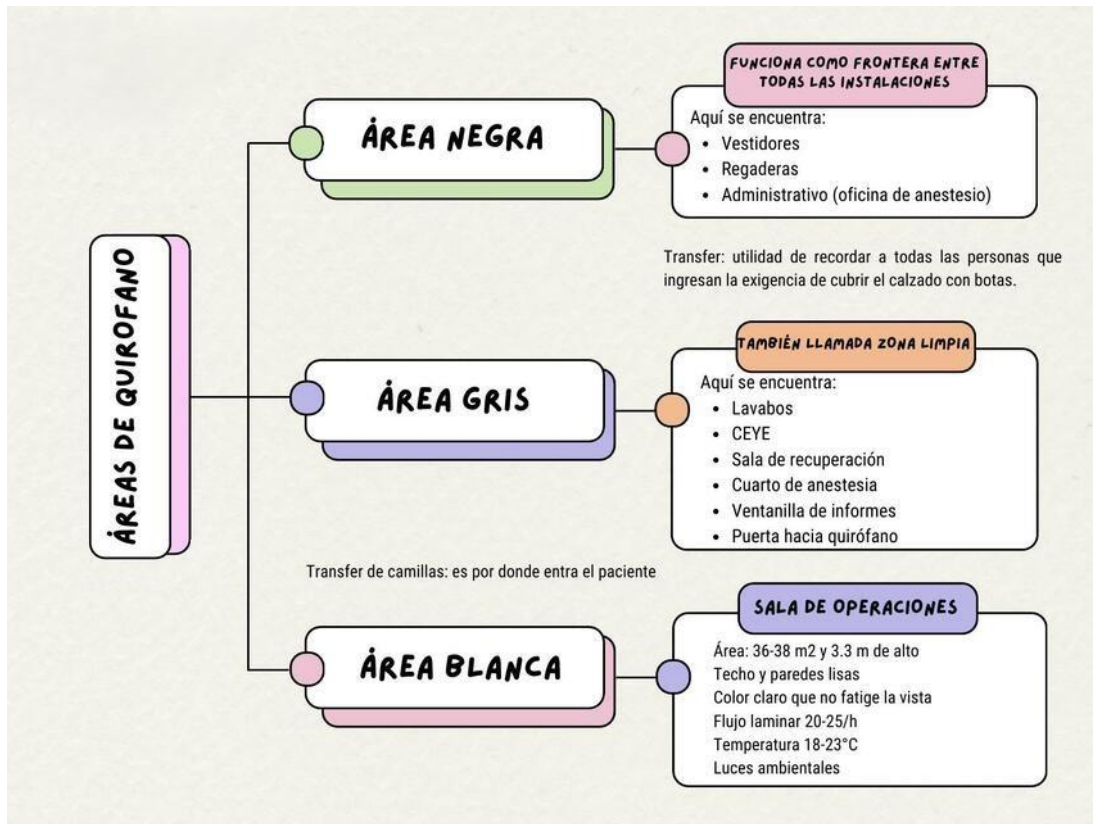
ÁREAS DE QUIROFANO

ÁREA NEGRA

FUNCIONA COMO FRONTERA ENTRE TODAS LAS INSTALACIONES

Aquí se encuentra:
- Vestidores
- Regaderas
- Administrativo (oficina de anestesio)

Transfer: utilidad de recordar a todas las personas que ingresan la exigencia de cubrir el calzado con botas.

ÁREA GRIS

TAMBIÉN LLAMADA ZONA LIMPIA

Aquí se encuentra:
- Lavabos
- CEYE
- Sala de recuperación
- Cuarto de anestesia
- Ventanilla de informes
- Puerta hacia quirófano

Transfer de camillas: es por donde entra el paciente

ÁREA BLANCA

SALA DE OPERACIONES

Área: 36-38 m2 y 3.3 m de alto
Techo y paredes lisas
Color claro que no fatige la vista
Flujo laminar 20-25/h
Temperatura 18-23°C
Luces ambientales